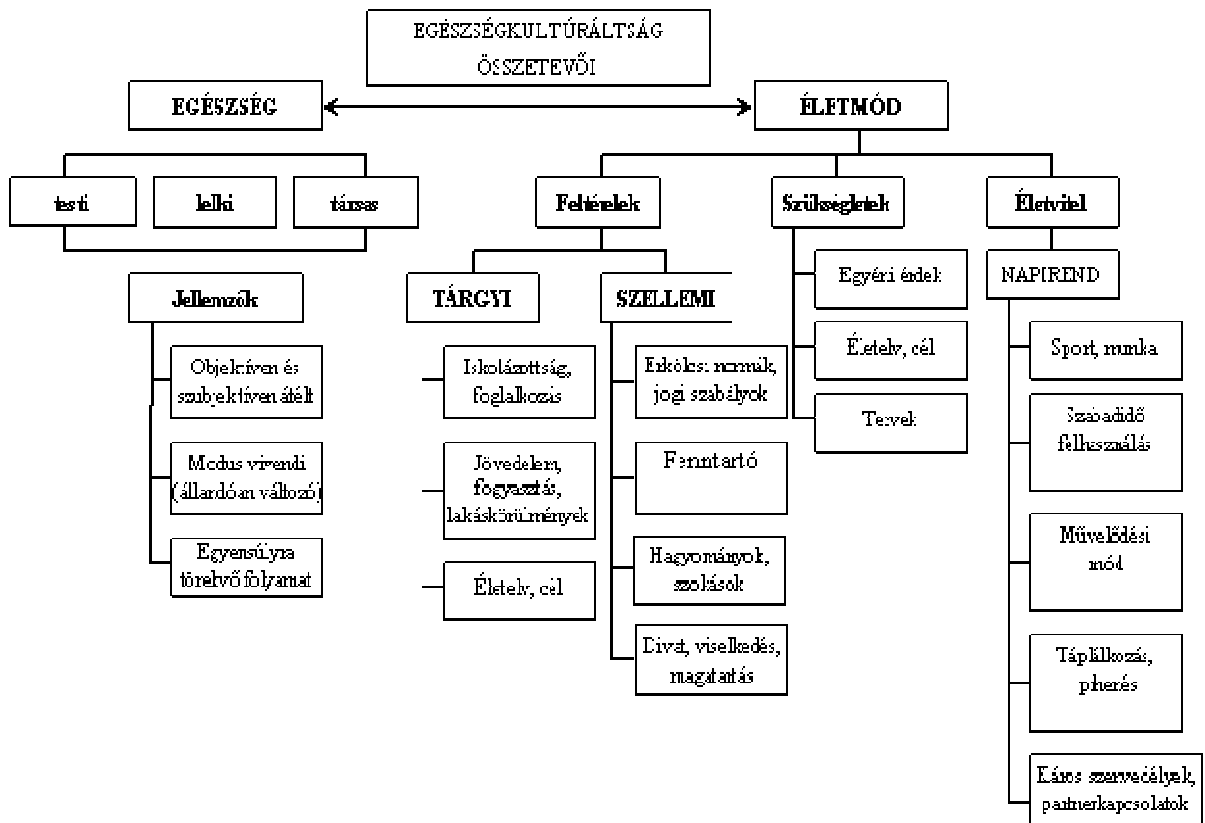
EGÉSZSÉGKULTÚRÁLTSÁG ÖSSZETEVŐI

EGÉSZSÉG

ÉLETMÓD

testi

lelki

társas

Jellemzők

Objektíven és szubjektíven átélt

Modus vivendi (állandóan változó)

Egyensúlyra törekvő folyamat

Feltételek

TÁRGYI

SZELLEMI

Iskolázottság, foglalkozás

Jövedelem, fogyasztás, lakáskörülmények

Életelv, cél

Erkölcsi normák, jogi szabályok

Fenntartó

Hagyományok, szokások

Divat, viselkedés, magatartás

Szükségletek

Egyéni érdek

Életelv, cél

Tervek

Életvitel

NAPIREND

Sport, munka

Szabadidő felhasználás

Művelődési mód

Táplálkozás, pihenés

Káros szenvedélyek, partnerkapcsolatok